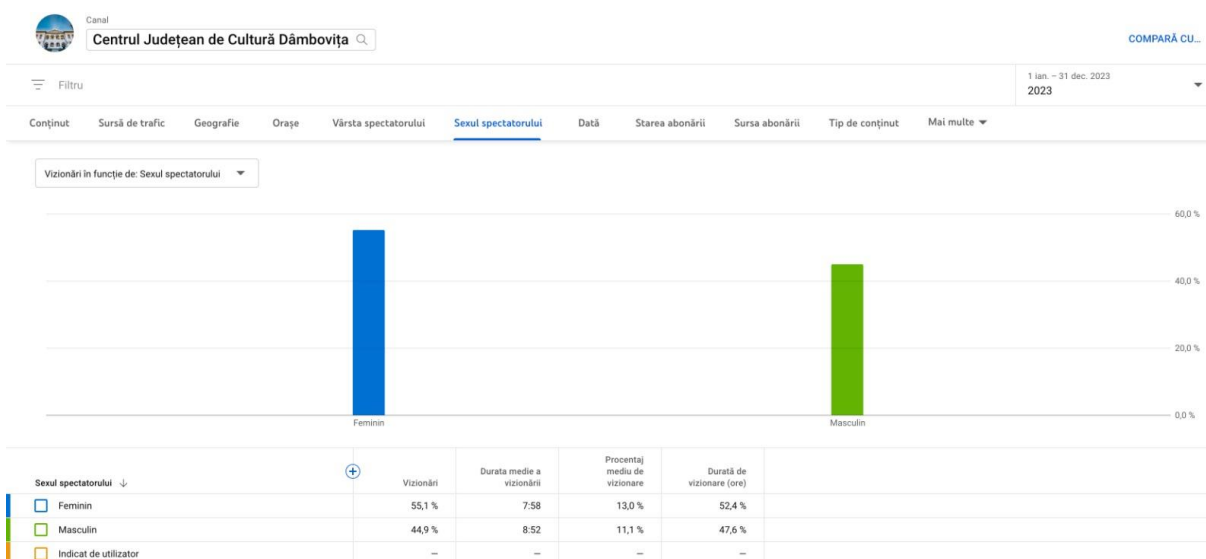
Canal
Centrul Județean de Cultură Dâmbovița

COMPARĂ CU...

Filtru

1 ian. – 31 dec. 2023
2023

Conținut | Sursă de trafic | Geografie | Orașe | Vârsta spectatorului | Sexul spectatorului | Dată | Starea abonării | Sursa abonării | Tip de conținut | Mai multe

Vizionări în funcție de: Sexul spectatorului

60,0 %
40,0 %
20,0 %
0,0 %

Feminin
Masculin

| Sexul spectatorului | Vizionări | Durata medie a vizionării | Procentaj mediu de vizionare | Durată de vizionare (ore) |
|---|---|---|---|---|
| Feminin | 55,1 % | 7:58 | 13,0 % | 52,4 % |
| Masculin | 44,9 % | 8:52 | 11,1 % | 47,6 % |
| Indicat de utilizator | – | – | – | – |